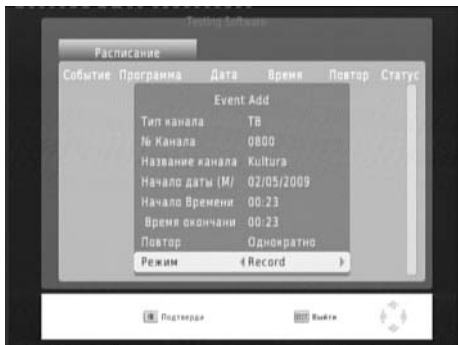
Testing Software

Расписание

Событие Программа Дата Время Повтор Статус

Event Add

Тип канала ТВ

№ Канала 0800

Название канала Kultura

Начало даты (М/ 02/05/2009

Начало Времени 00:23

Время окончани 00:23

Повтор Однократно

Режим Record

Подтверди

Выйти